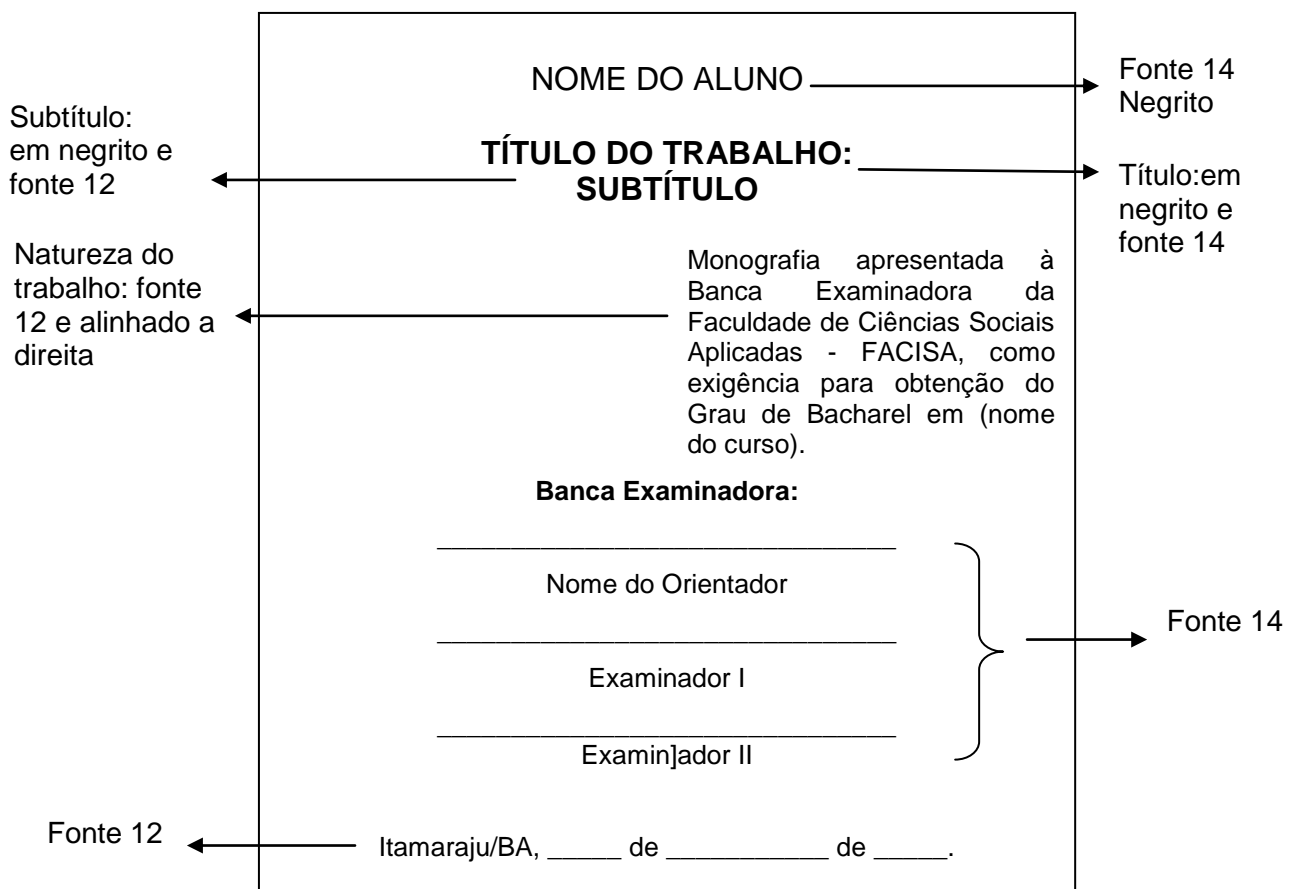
NOME DO ALUNO

Fonte 14
Negrito

Subtítulo:
em negrito e
fonte 12

**TÍTULO DO TRABALHO:
SUBTÍTULO**

Título:em
negrito e
fonte 14

Natureza do
trabalho: fonte
12 e alinhado a
direita

Monografia apresentada à Banca Examinadora da Faculdade de Ciências Sociais Aplicadas - FACISA, como exigência para obtenção do Grau de Bacharel em (nome do curso).

**Banca Examinadora:**

________________________________

Nome do Orientador

________________________________

Examinador I

________________________________

Examin]ador II

Fonte 14

Fonte 12

Itamaraju/BA, _____ de ___________ de _____.